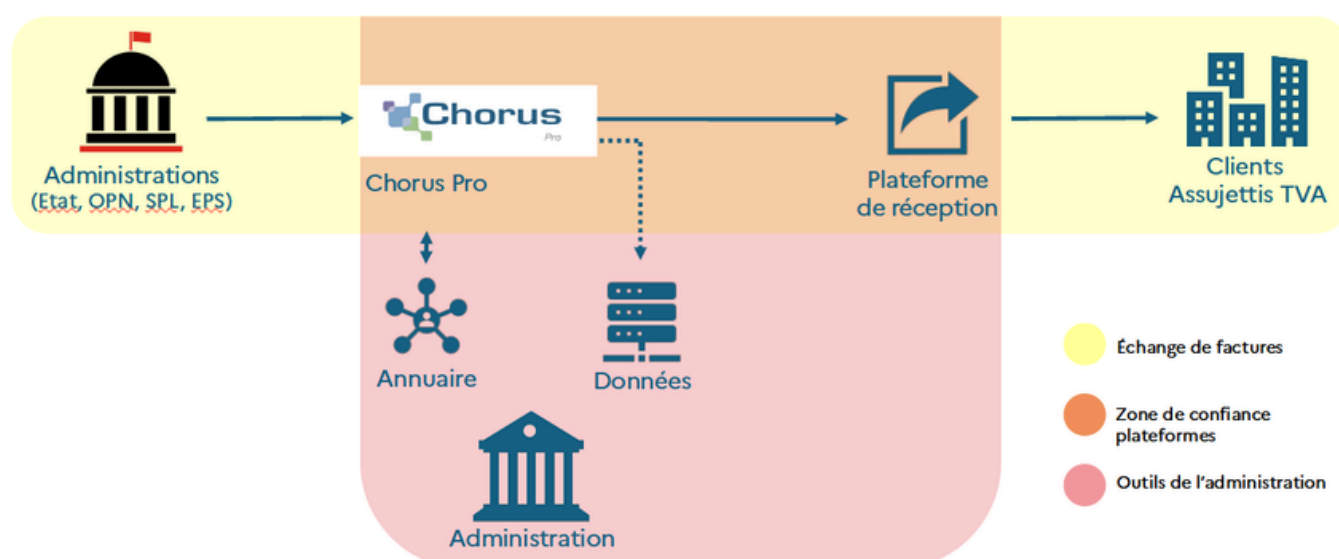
Administrations
(Etat, OPN, SPL, EPS)

Chorus
Pro

Chorus Pro

Plateforme
de réception

Clients
Assujettis TVA

Annuaire

Données

Administration

Échange de factures

Zone de confiance
plateformes

Outils de l'administration